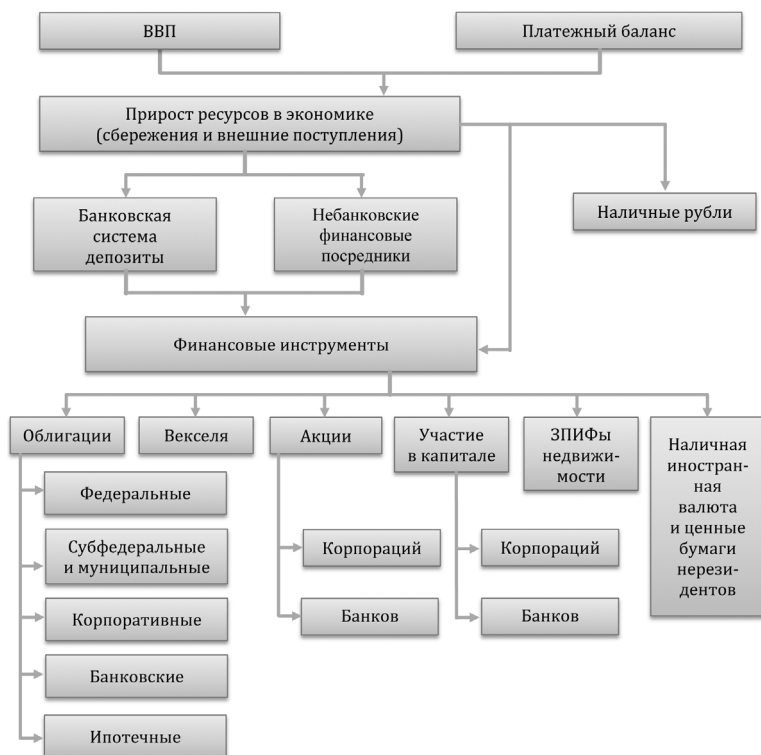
ВВП

Платежный баланс

Прирост ресурсов в экономике (сбережения и внешние поступления)

Банковская система депозиты

Небанковские финансовые посредники

Наличные рубли

Финансовые инструменты

Облигации

Векселя

Акции

Участие в капитале

ЗПИФы недвижимости

Наличная иностранная валюта и ценные бумаги нерезидентов

Федеральные

Субфедеральные и муниципальные

Корпоративные

Банковские

Ипотечные

Корпораций

Банков

Корпораций

Банков